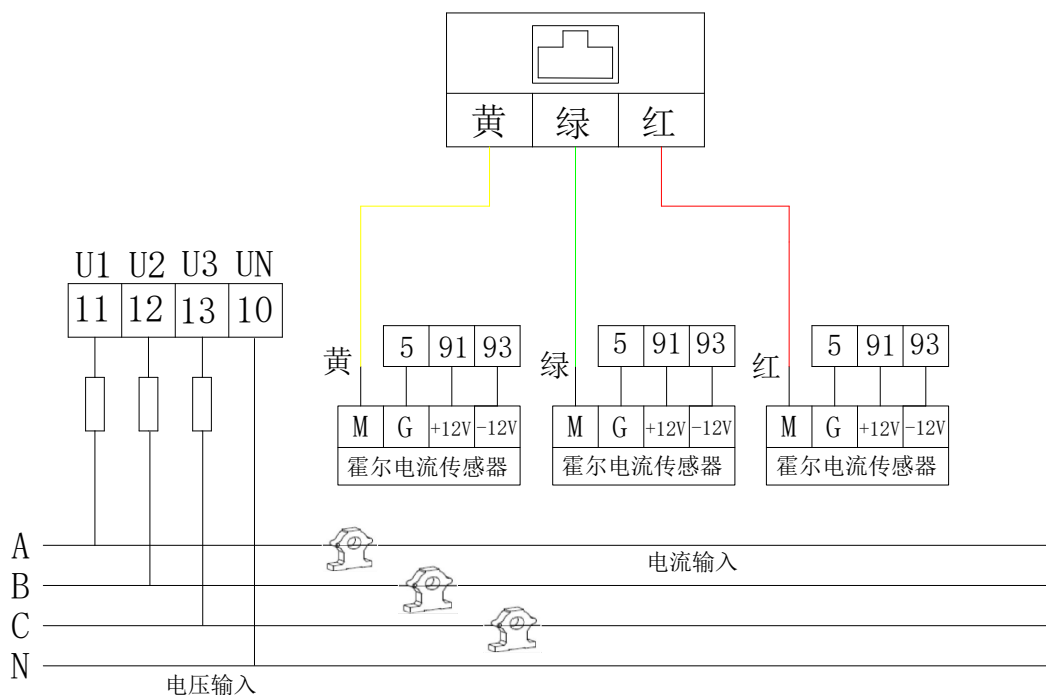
| 黄 | 绿 | 红 |
|---|---|---|

| U1 | U2 | U3 | UN |
|---|---|---|---|
| 11 | 12 | 13 | 10 |

黄

| 5 | 91 | 93 |
|---|---|---|

| M | G | +12V | -12V |
|---|---|---|---|

霍尔电流传感器

绿

| 5 | 91 | 93 |
|---|---|---|

| M | G | +12V | -12V |
|---|---|---|---|

霍尔电流传感器

红

| 5 | 91 | 93 |
|---|---|---|

| M | G | +12V | -12V |
|---|---|---|---|

霍尔电流传感器

A
B
C
N

电流输入

电压输入